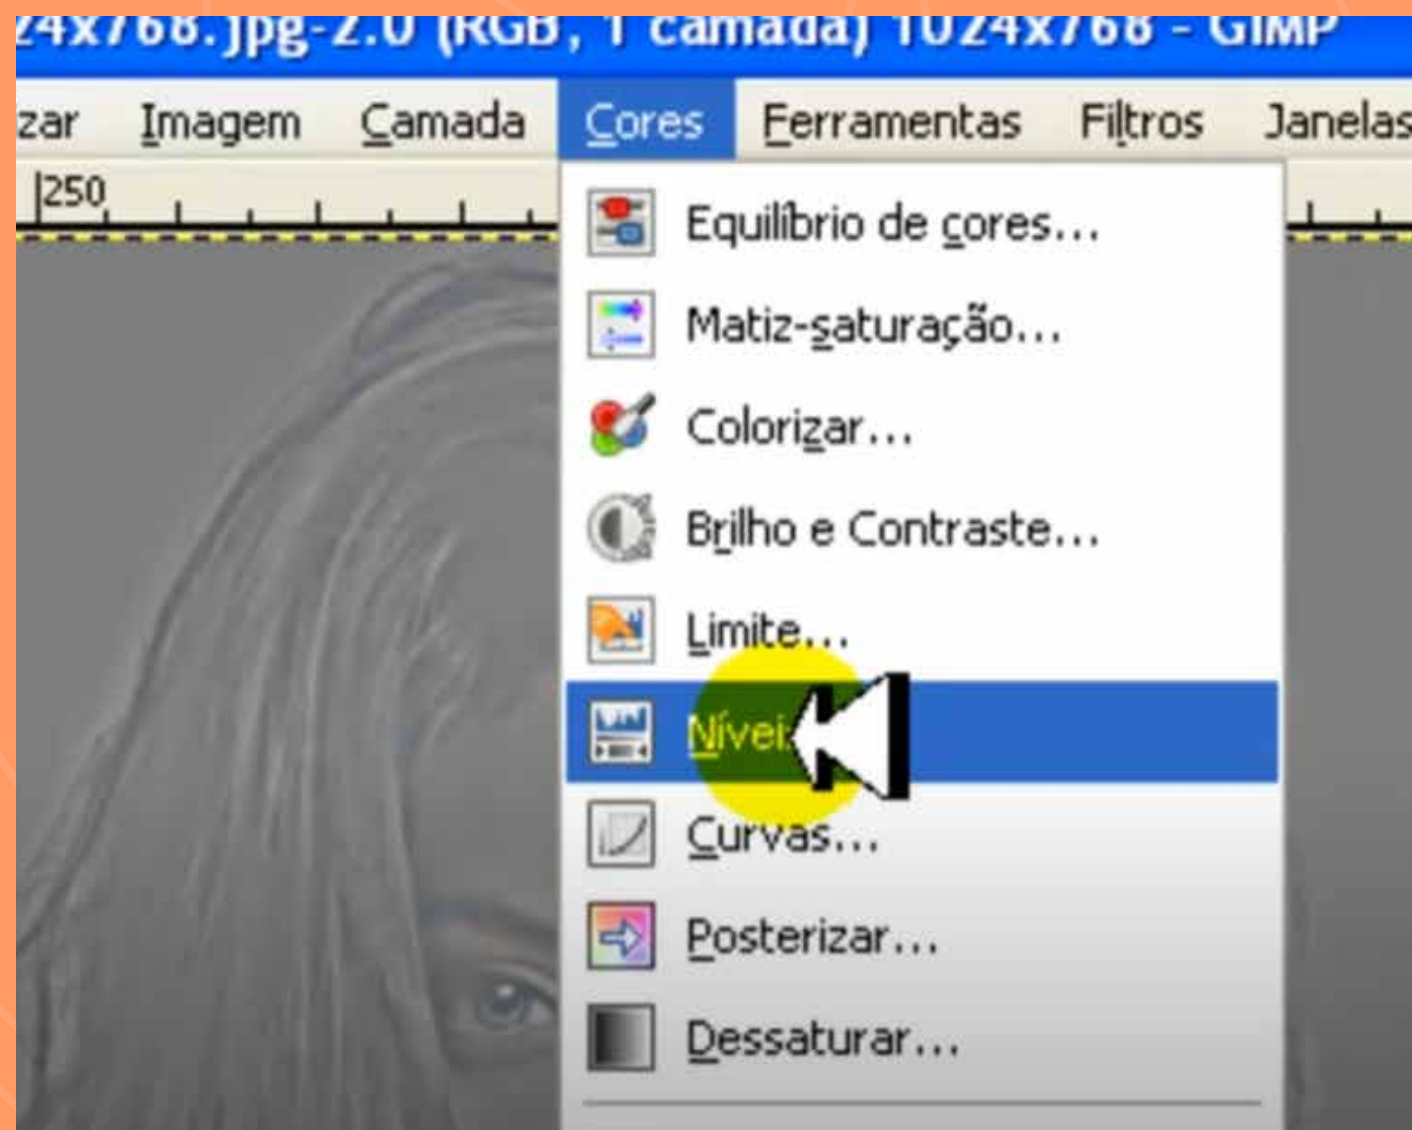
24x768.jpg-2.0 (RGB, 1 camada) 1024x768 - GIMP

zar Imagem Camada Cores Ferramentas Filtros Janelas

250

Equilíbrio de cores...
Matiz-saturação...
Colorizar...
Brilho e Contraste...
Limite...
Níveis
Curvas...
Posterizar...
Dessaturar...